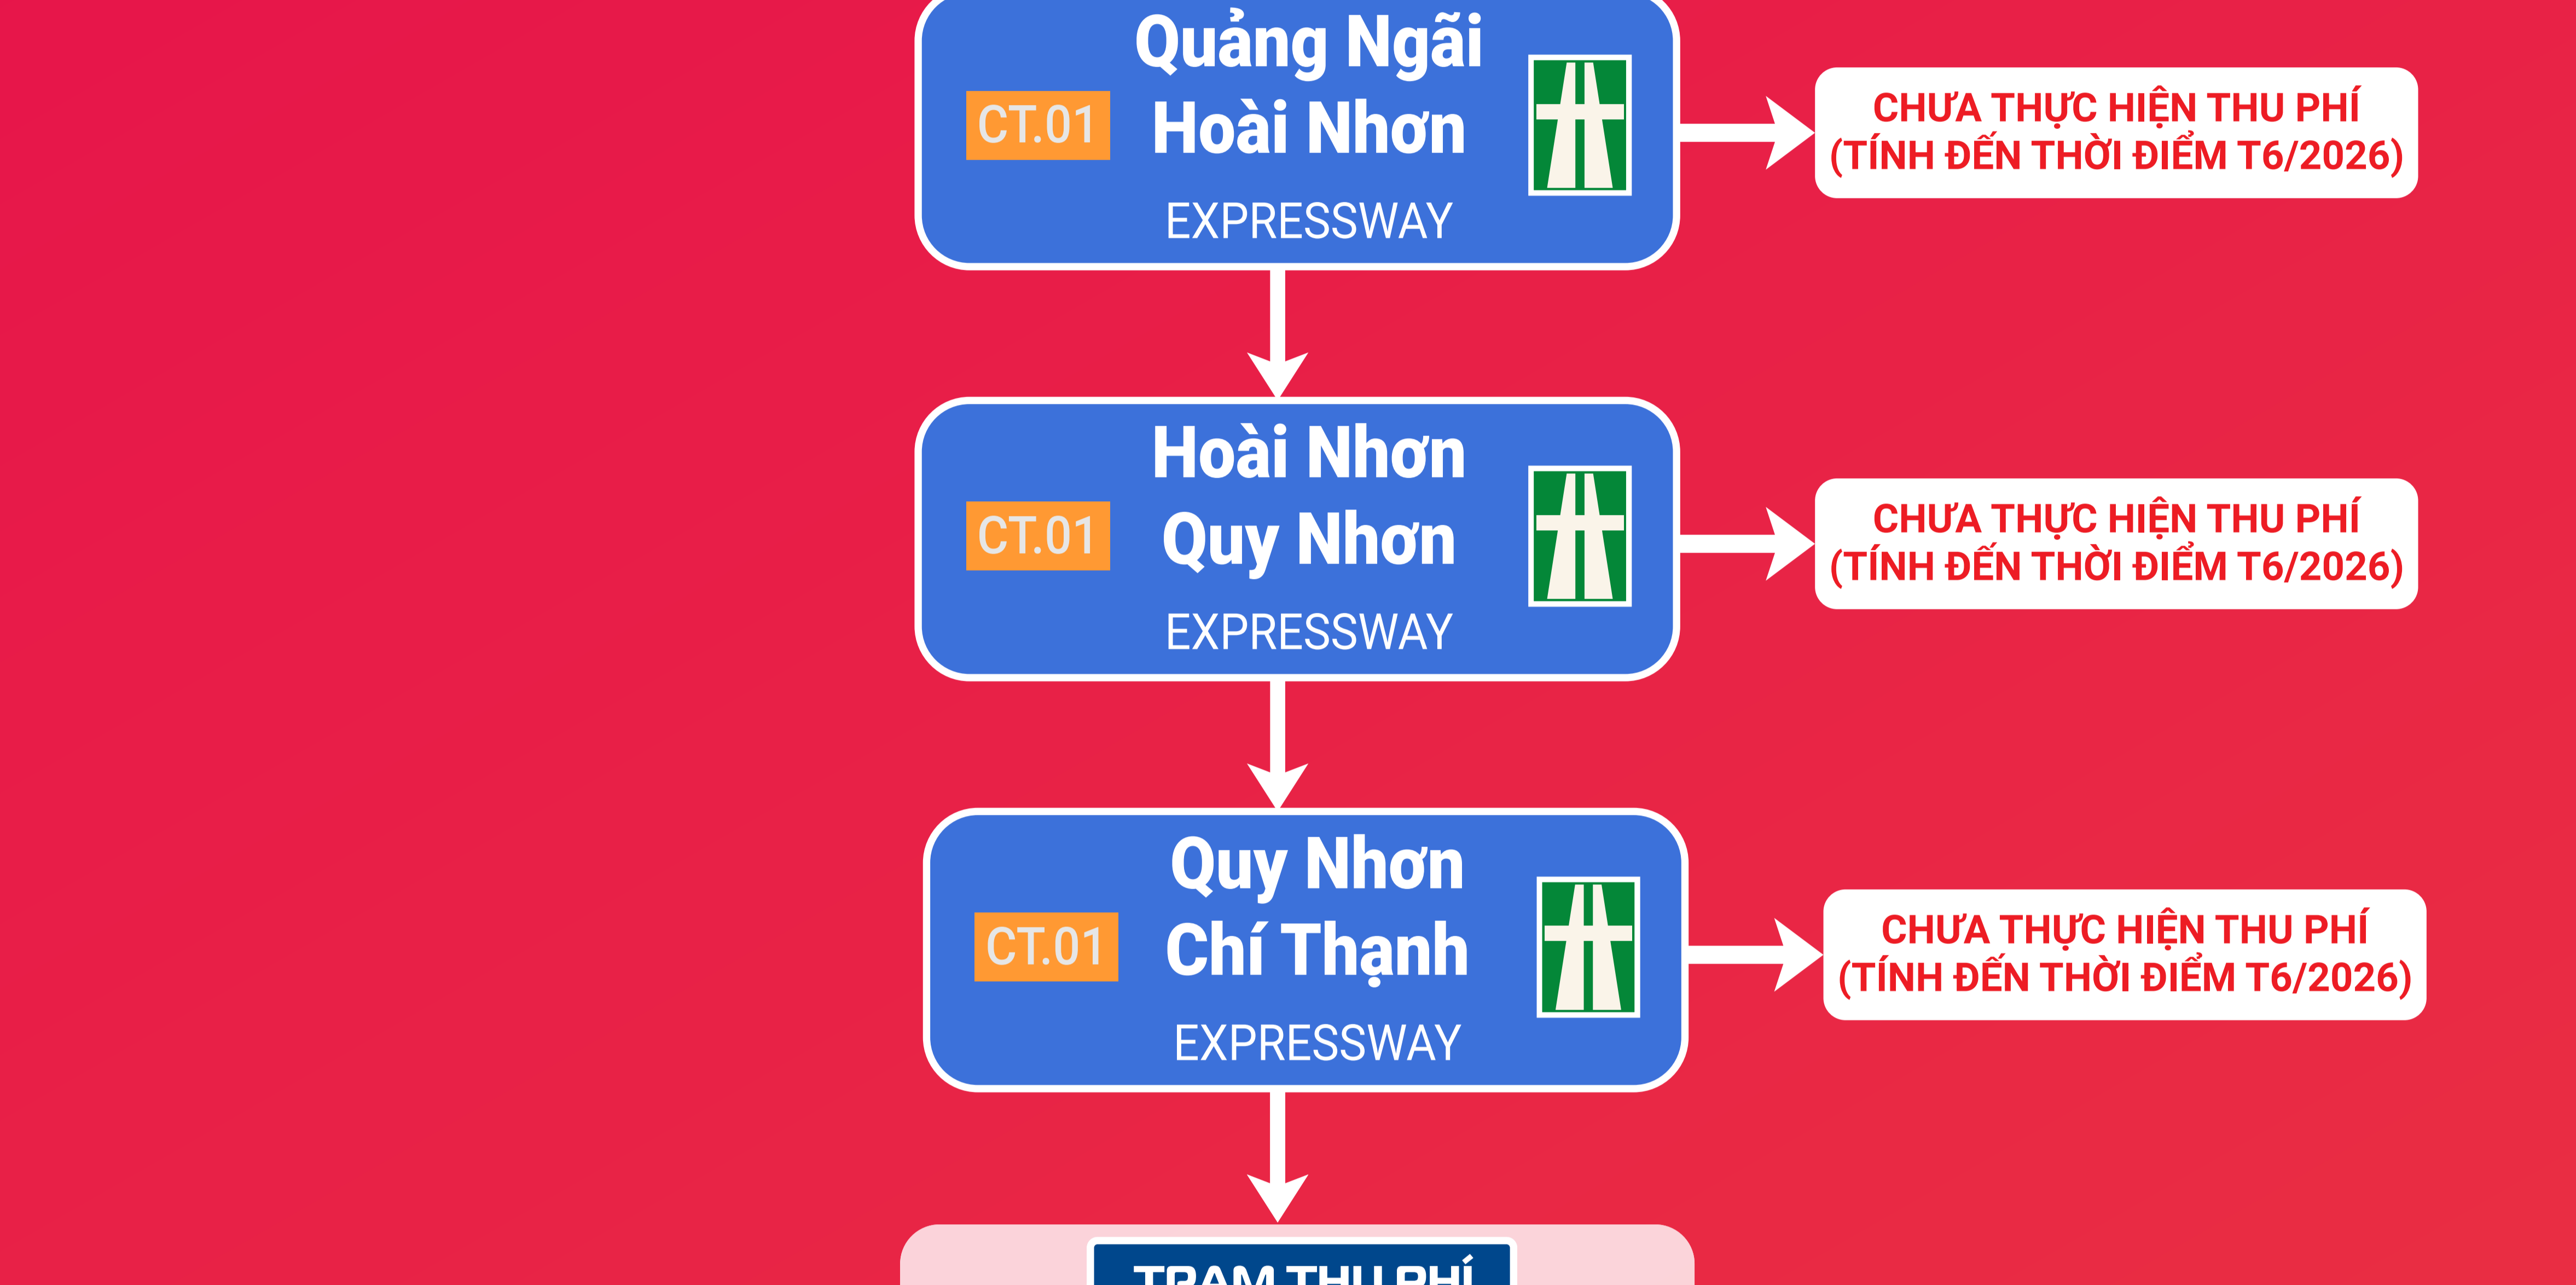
CT.01 Quảng Ngãi Hoài Nhơn EXPRESSWAY

CHƯA THỰC HIỆN THU PHÍ (TÍNH ĐẾN THỜI ĐIỂM T6/2026)

CT.01 Hoài Nhơn Quy Nhơn EXPRESSWAY

CHƯA THỰC HIỆN THU PHÍ (TÍNH ĐẾN THỜI ĐIỂM T6/2026)

CT.01 Quy Nhơn Chí Thạnh EXPRESSWAY

CHƯA THỰC HIỆN THU PHÍ (TÍNH ĐẾN THỜI ĐIỂM T6/2026)

TRẠM THU PHÍ